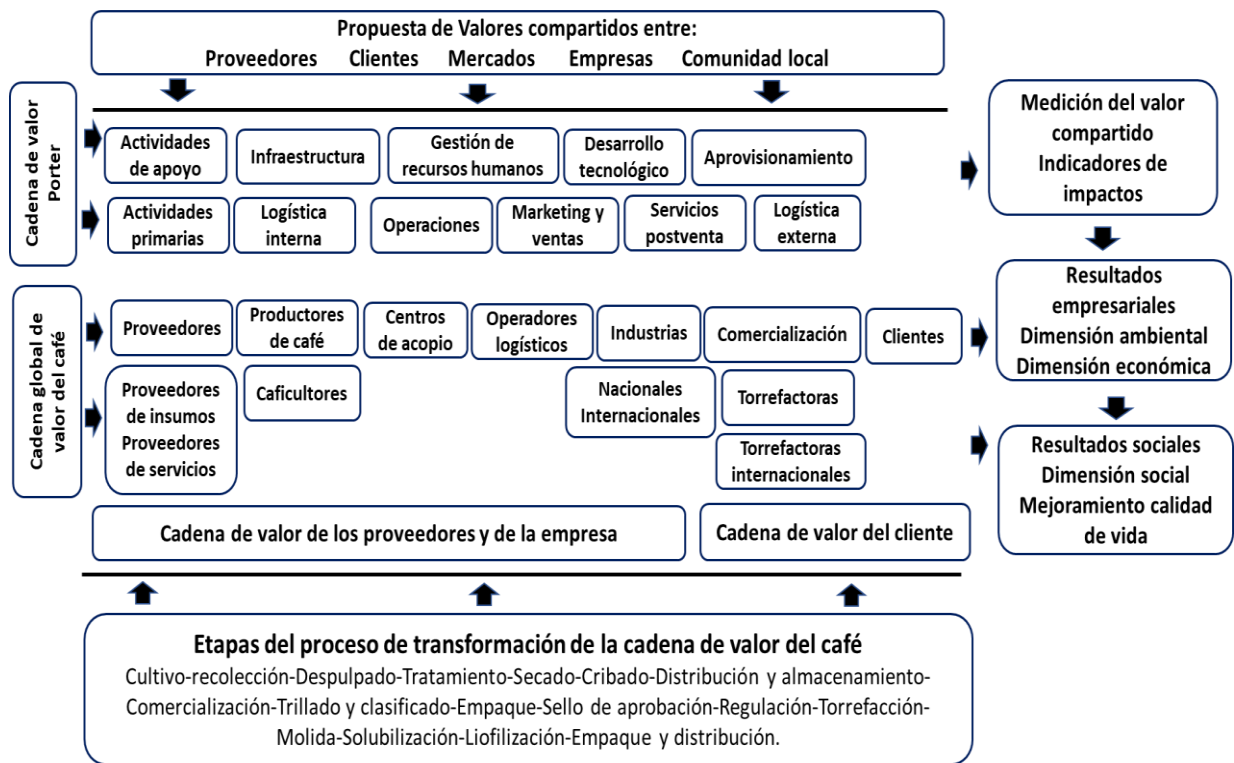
Propuesta de Valores compartidos entre:
Proveedores Clientes Mercados Empresas Comunidad local

Cadena de valor Porter

Actividades de apoyo | Infraestructura | Gestión de recursos humanos | Desarrollo tecnológico | Aprovisionamiento

Actividades primarias | Logística interna | Operaciones | Marketing y ventas | Servicios postventa | Logística externa

Medición del valor compartido
Indicadores de impactos

Cadena global de valor del café

Proveedores | Productores de café | Centros de acopio | Operadores logísticos | Industrias | Comercialización | Clientes

Proveedores de insumos
Proveedores de servicios

Caficultores

Nacionales
Internacionales

Torrefactoras

Torrefactoras internacionales

Resultados empresariales
Dimensión ambiental
Dimensión económica

Resultados sociales
Dimensión social
Mejoramiento calidad de vida

Cadena de valor de los proveedores y de la empresa

Cadena de valor del cliente

Etapas del proceso de transformación de la cadena de valor del café
Cultivo-recolección-Despulpado-Tratamiento-Secado-Cribado-Distribución y almacenamiento-Comercialización-Trillado y clasificado-Empaque-Sello de aprobación-Regulación-Torrefacción-Molida-Solubilización-Liofilización-Empaque y distribución.